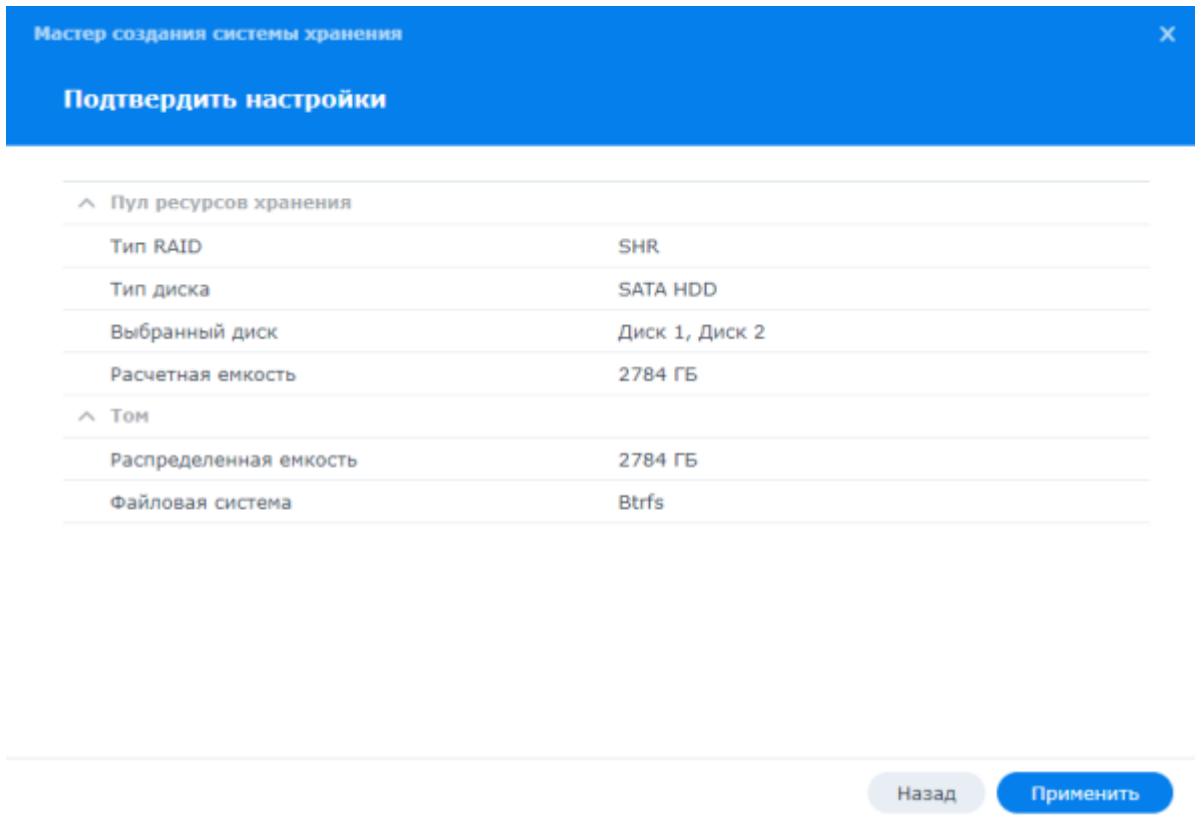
Мастер создания системы хранения

Подтвердить настройки

Пул ресурсов хранения

| | |
|---|---|
| Тип RAID | SHR |
| Тип диска | SATA HDD |
| Выбранный диск | Диск 1, Диск 2 |
| Расчетная емкость | 2784 ГБ |

Том

| | |
|---|---|
| Распределенная емкость | 2784 ГБ |
| Файловая система | Btrfs |

Назад
Применить